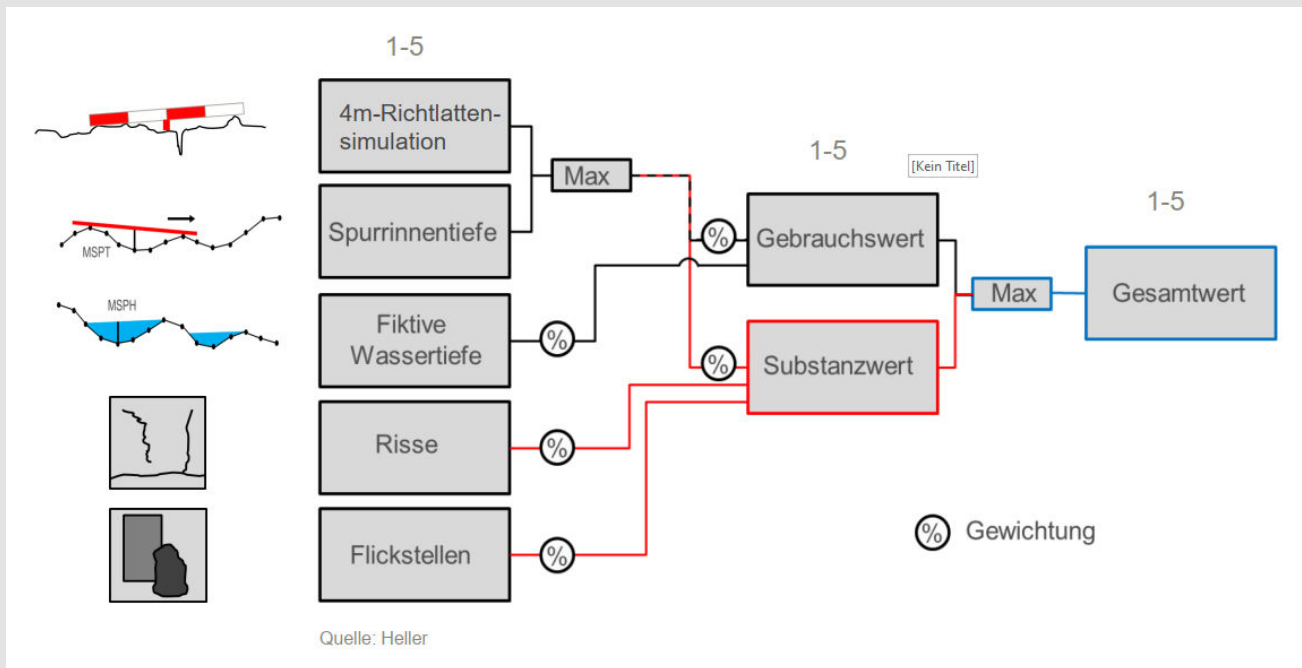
1-5

MSPT

MSPH

4m-Richtlattensimulation

Spurrinnentiefe

Fiktive Wassertiefe

Risse

Flickstellen

Max

%

%

%

%

%

1-5

[Kein Titel]

Gebrauchswert

Substanzwert

Max

1-5

Gesamtwert

% Gewichtung

Quelle: Heller